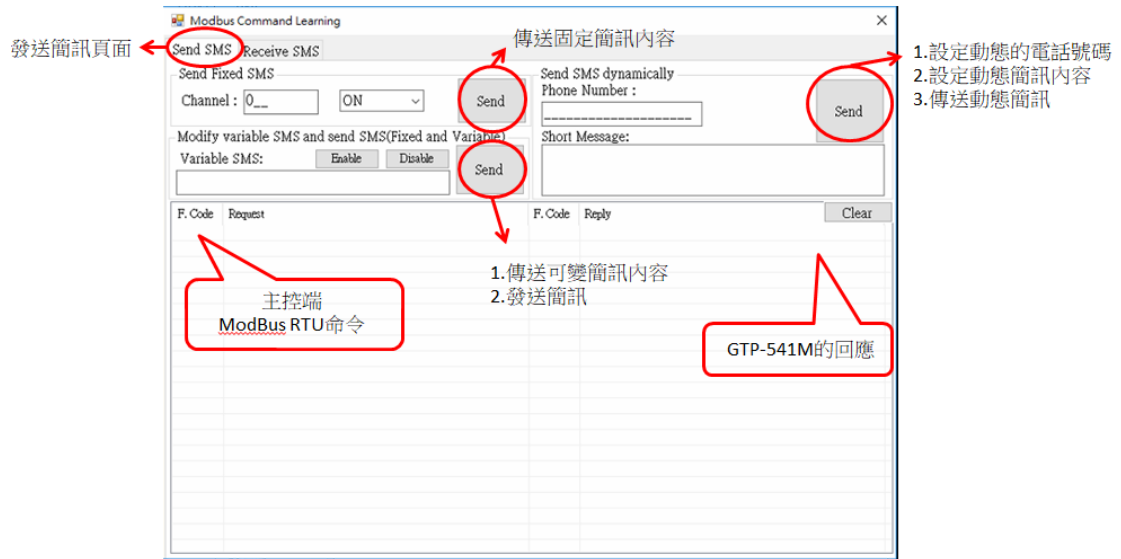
Modbus Command Learning

×

發送簡訊頁面

Send SMS

Receive SMS

傳送固定簡訊內容

Send Fixed SMS

Channel : 0__

ON

Send

Send SMS dynamically

Phone Number :

__________________

Send

1.設定動態的電話號碼
2.設定動態簡訊內容
3.傳送動態簡訊

Modify variable SMS and send SMS(Fixed and Variable)

Variable SMS:

Enable

Disable

Send

Short Message:

F. Code

Request

F. Code

Reply

Clear

1.傳送可變簡訊內容
2.發送簡訊

主控端
ModBus RTU命令

GTP-541M的回應